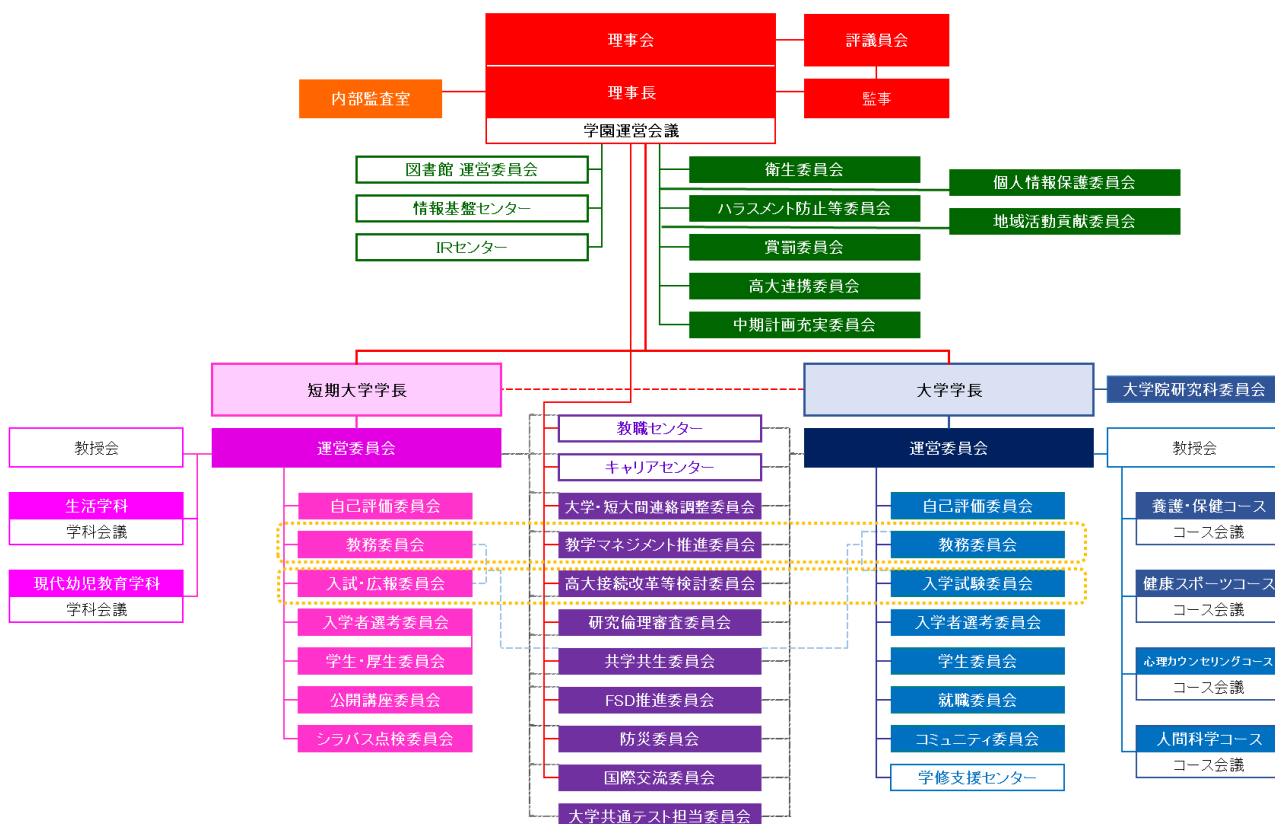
理事会
評議員会
内部監査室
理事長
監事
学園運営会議
図書館 運営委員会
情報基盤センター
IRセンター
衛生委員会
個人情報保護委員会
ハラスメント防止等委員会
地域活動貢献委員会
賞罰委員会
高大連携委員会
中期計画充実委員会

短期大学学長
大学学長
大学院研究科委員会

教授会
運営委員会
生活学科
学科会議
現代幼児教育学科
学科会議
自己評価委員会
教務委員会
入試・広報委員会
入学者選考委員会
学生・厚生委員会
公開講座委員会
シラバス点検委員会

教職センター
キャリアセンター
大学・短大間連絡調整委員会
教学マネジメント推進委員会
高大接続改革等検討委員会
研究倫理審査委員会
共学共生委員会
FSD推進委員会
防災委員会
国際交流委員会
大学共通テスト担当委員会

運営委員会
自己評価委員会
教務委員会
入学試験委員会
入学者選考委員会
学生委員会
就職委員会
コミュニティ委員会
学修支援センター

教授会
養護・保健コース
コース会議
健康スポーツコース
コース会議
心理カウンセリングコース
コース会議
人間科学コース
コース会議